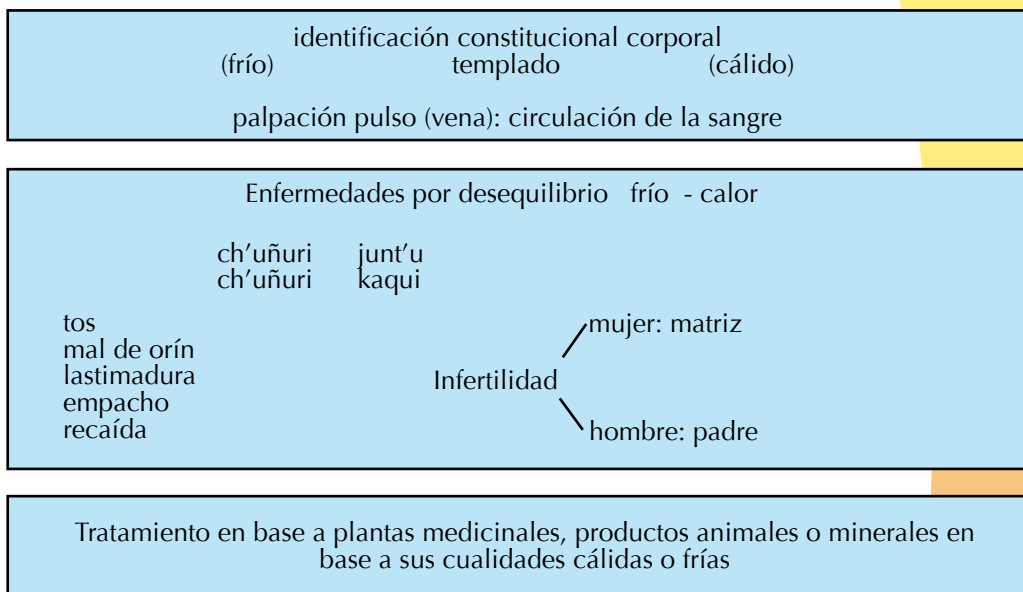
identificación constitucional corporal
(frío) templado (cálido)

palpación pulso (vena): circulación de la sangre

Enfermedades por desequilibrio frío - calor

ch'uñuri junt'u
ch'uñuri kaqui

tos
mal de orín
lastimadura
empacho
recaída

Infertilidad
mujer: matriz
hombre: padre

Tratamiento en base a plantas medicinales, productos animales o minerales en base a sus cualidades cálidas o frías